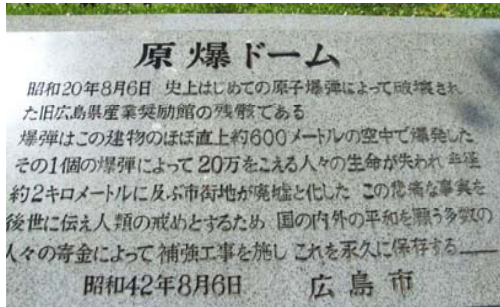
原爆ドーム

昭和20年8月6日　史上はじめての原子爆弾によって破壊された旧広島県産業奨励館の残骸である
爆弾はこの建物のほぼ直上約600メートルの空中で爆発した
その1個の爆弾によって20万をこえる人々の生命が失われ　半径約2キロメートルに及ぶ市街地が廃墟と化した　この悲痛な事実を後世に伝え人類の戒めとするため　国の内外の平和を願う多数の人々の寄金によって補強工事を施し　これを永久に保存する――

昭和42年8月6日　　広島市